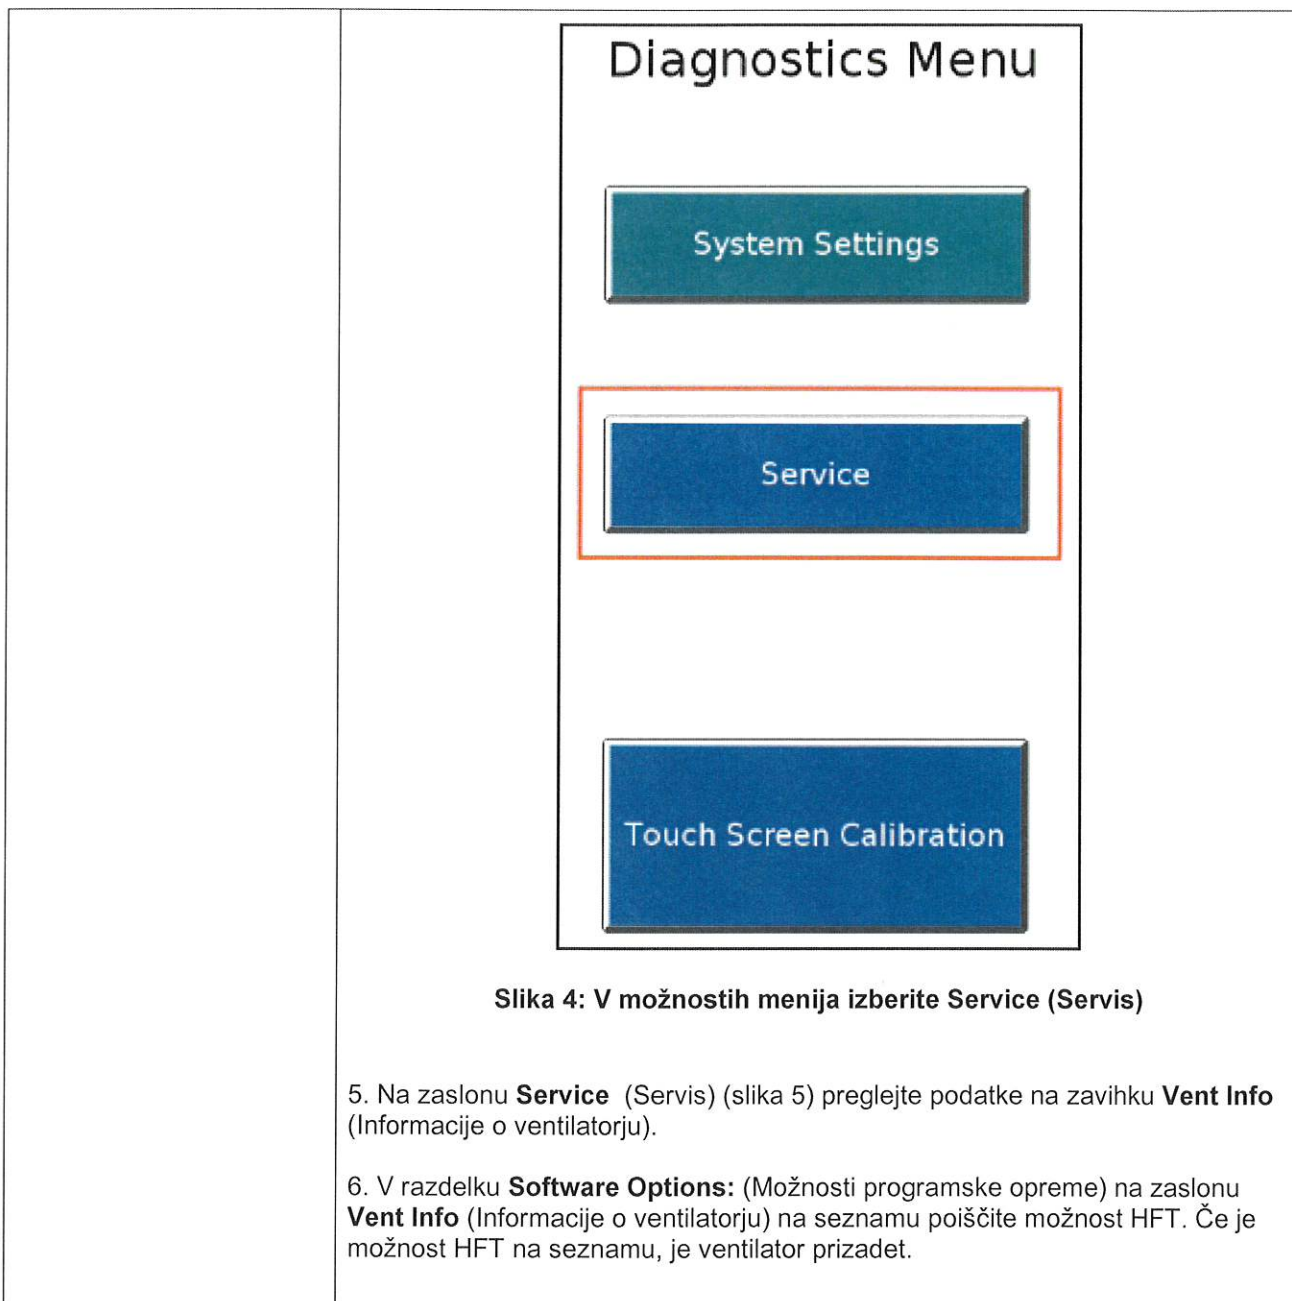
Diagnostics Menu

System Settings

Service

Touch Screen Calibration

Slika 4: V možnostih menija izberite Service (Servis)

5. Na zaslonu **Service** (Servis) (slika 5) preglejte podatke na zavihku **Vent Info** (Informacije o ventilatorju).

6. V razdelku **Software Options:** (Možnosti programske opreme) na zaslonu **Vent Info** (Informacije o ventilatorju) na seznamu poiščite možnost HFT. Če je možnost HFT na seznamu, je ventilator prizadet.